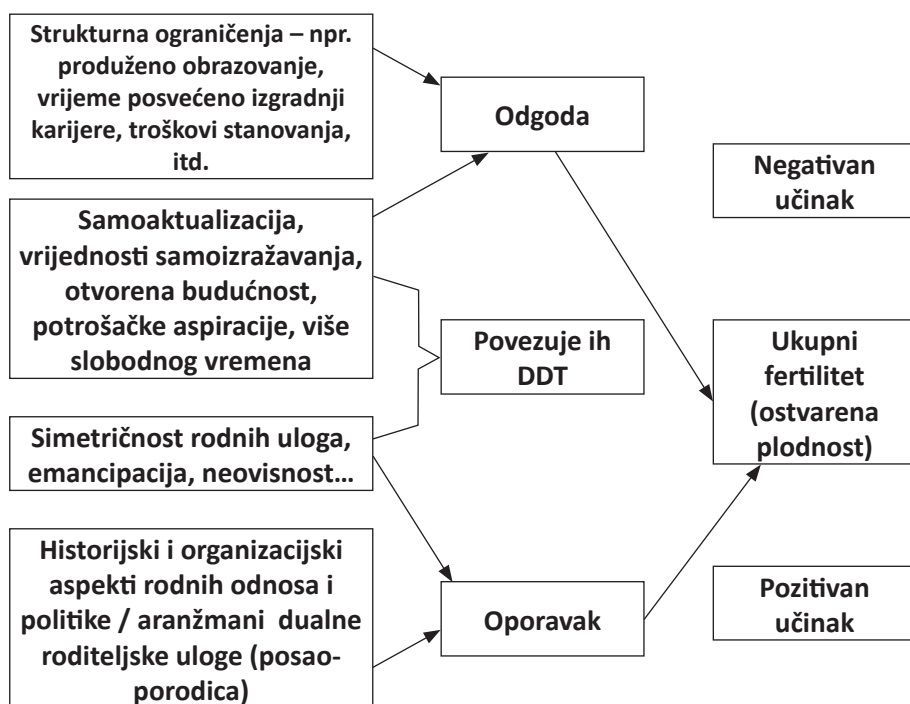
Strukturna ograničenja – npr. produženo obrazovanje, vrijeme posvećeno izgradnji karijere, troškovi stanovanja, itd.

Odgoda

Negativan učinak

Samoaktualizacija, vrijednosti samoizražavanja, otvorena budućnost, potrošačke aspiracije, više slobodnog vremena

Povezuje ih DDT

Ukupni fertilitet (ostvarena plodnost)

Simetričnost rodnih uloga, emancipacija, neovisnost…

Historijski i organizacijski aspekti rodnih odnosa i politike / aranžmani dualne roditeljske uloge (posao-porodica)

Oporavak

Pozitivan učinak